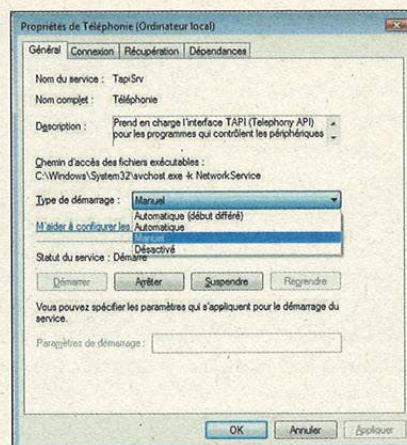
Propriétés de Téléphonie (Ordinateur local)

Général | Connexion | Récupération | Dépendances

Nom du service : TapiSrv

Nom complet : Téléphonie

Description : Prend en charge l'interface TAPI (Telephony API) pour les programmes qui contrôlent les périphériques

Chemin d'accès des fichiers exécutables :
C:\Windows\System32\svchost.exe -k NetworkService

Type de démarrage : Manuel

Automatique (début différé)
Automatique
Manuel
Désactivé

M'aider à configurer les

Statut du service : Démarré

Démarrer | Arrêter | Suspendre | Reprendre

Vous pouvez spécifier les paramètres qui s'appliquent pour le démarrage du service.

Paramètres de démarrage :

OK | Annuler | Appliquer